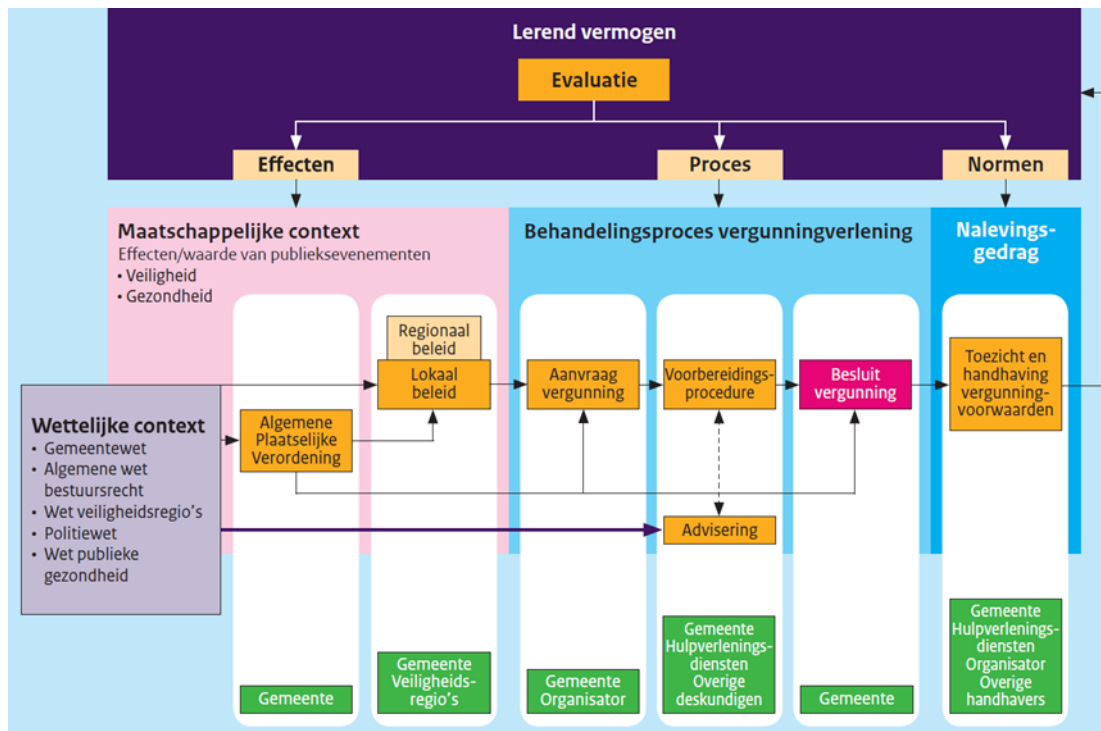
Lerend vermogen

Evaluatie

Effecten

Proces

Normen

Maatschappelijke context
Effecten/waarde van publieksevenementen
• Veiligheid
• Gezondheid

Behandelingsproces vergunningverlening

Nalevingsgedrag

Regionaal beleid

Lokaal beleid

Aanvraag vergunning

Voorbereidingsprocedure

Besluit vergunning

Toezicht en handhaving vergunningvoorwaarden

Wettelijke context
• Gemeentewet
• Algemene wet bestuursrecht
• Wet veiligheidsregio's
• Politiewet
• Wet publieke gezondheid

Algemene Plaatselijke Verordening

Advisering

Gemeente

Gemeente Veiligheidsregio's

Gemeente Organisator

Gemeente Hulpverleningsdiensten Overige deskundigen

Gemeente

Gemeente Hulpverleningsdiensten Organisator Overige handhavers